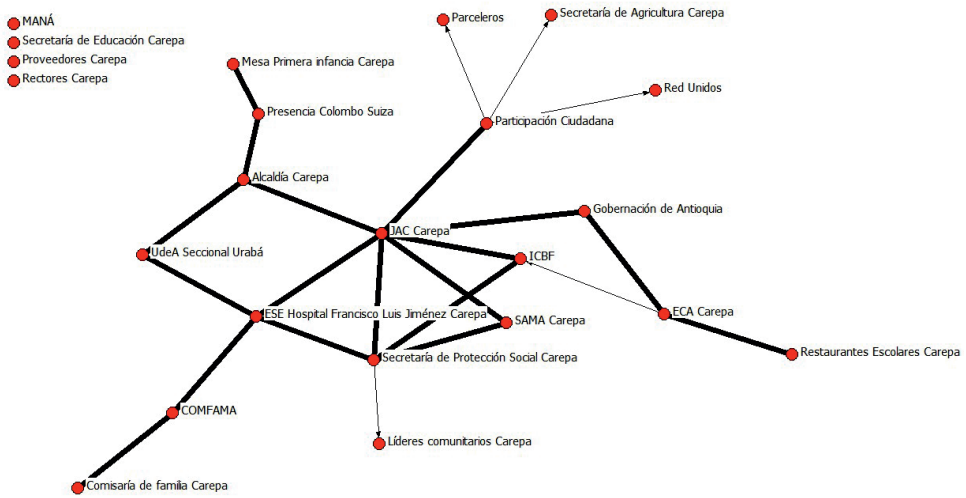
MANÁ
Secretaría de Educación Carepa
Proveedores Carepa
Rectores Carepa
Parceleros
Secretaría de Agricultura Carepa
Mesa Primera infancia Carepa
Red Unidos
Presencia Colombo Suiza
Participación Ciudadana
Alcaldía Carepa
Gobernación de Antioquia
JAC Carepa
UdeA Seccional Urabá
ICBF
ESE Hospital Francisco Luis Jiménez Carepa
SAMA Carepa
ECA Carepa
Secretaría de Protección Social Carepa
Restaurantes Escolares Carepa
COMFAMA
Líderes comunitarios Carepa
Comisaría de familia Carepa